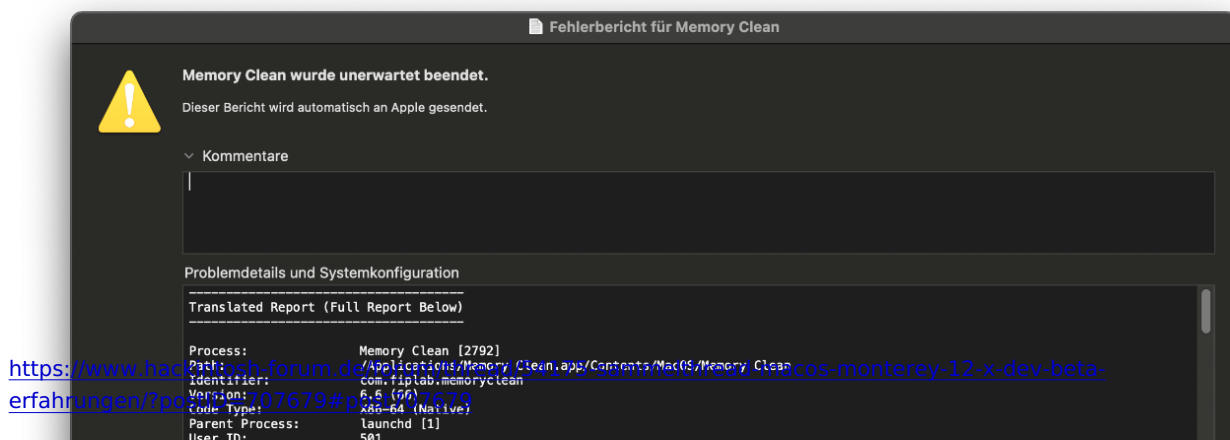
Fehlerbericht für Memory Clean

Memory Clean wurde unerwartet beendet.

Dieser Bericht wird automatisch an Apple gesendet.

Kommentare

Problemdetails und Systemkonfiguration

-------------------------------------
Translated Report (Full Report Below)
-------------------------------------

Process: Memory Clean [2792]
Path: /Applications/Memory Clean.app/Contents/MacOS/Memory Clean
Identifier: com.fiplab.memoryclean
Version: 6.6 (66)
Code Type: X86-64 (Native)
Parent Process: launchd [1]
User ID: 501

https://www.hack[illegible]osh-forum.de/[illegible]macos-monterey-12-x-dev-beta-erfahrungen/?po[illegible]707679#p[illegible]707679